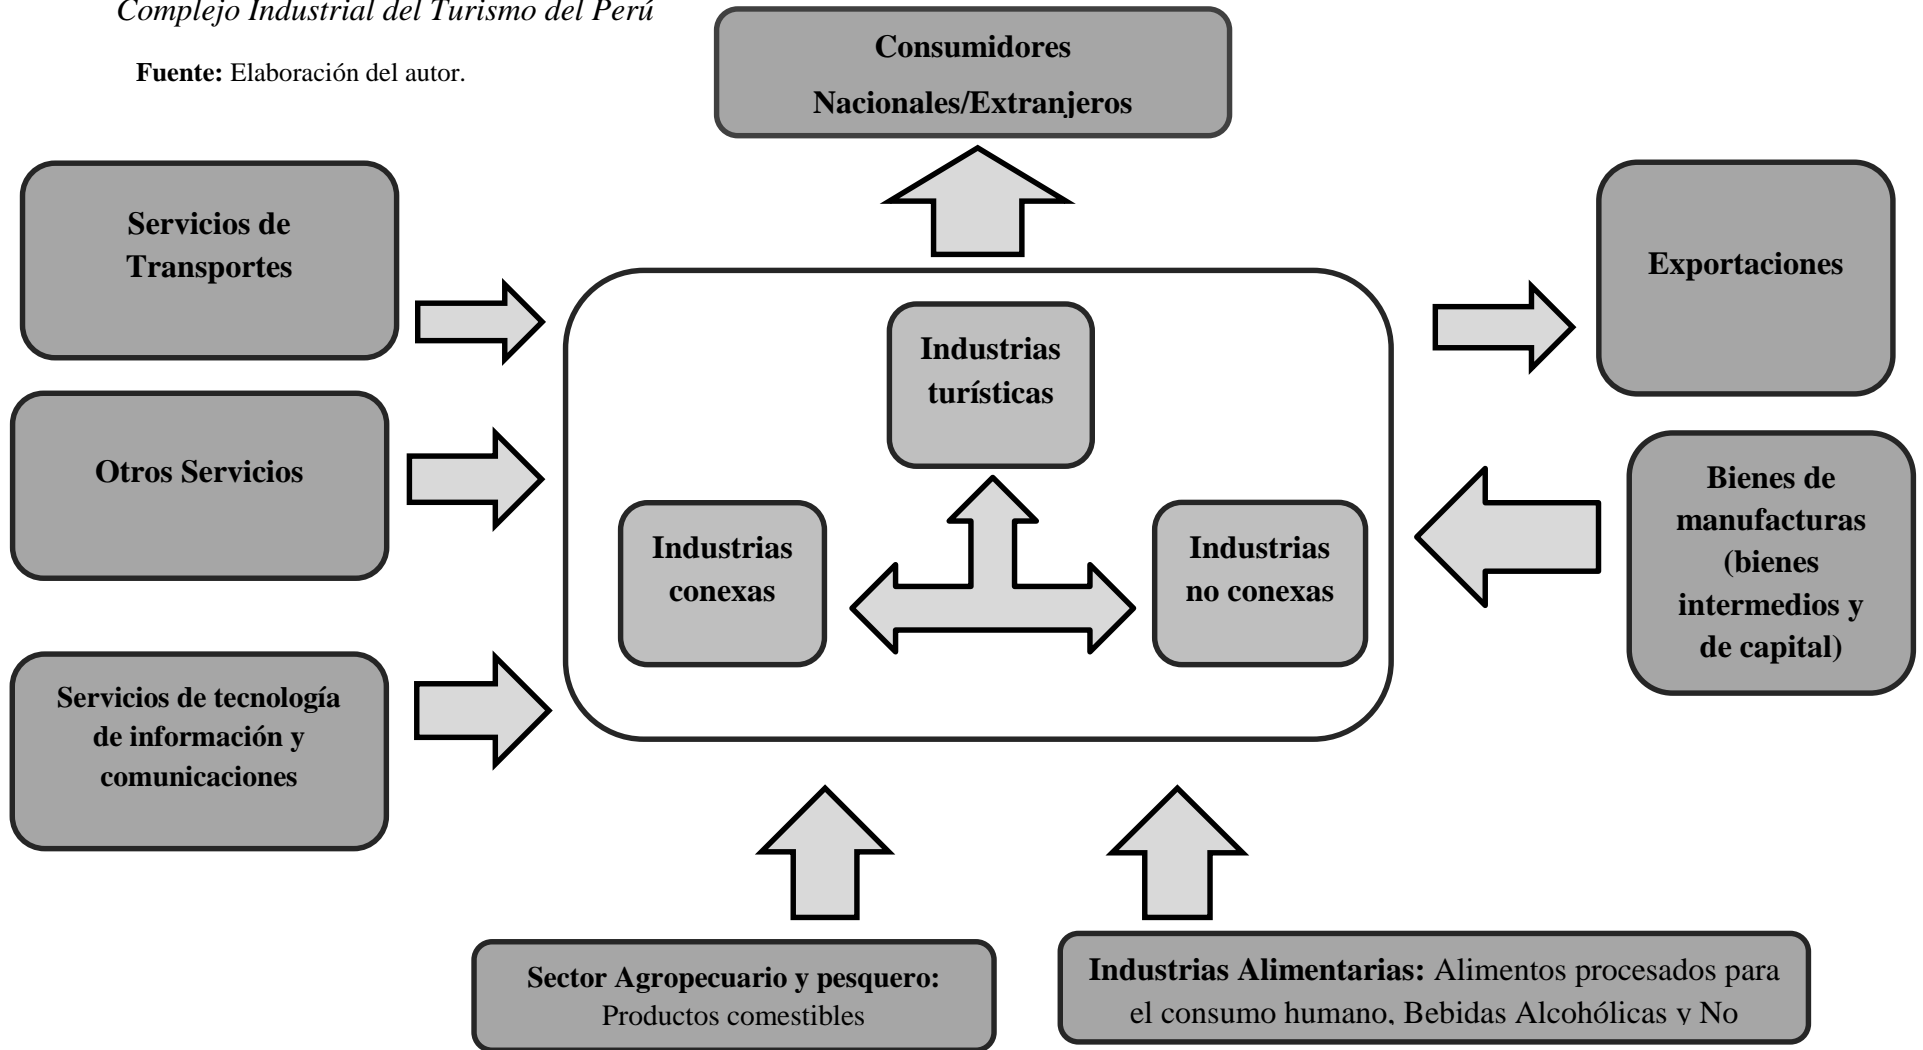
Complejo Industrial del Turismo del Perú

Fuente: Elaboración del autor.

Consumidores Nacionales/Extranjeros

Servicios de Transportes

Exportaciones

Industrias turísticas

Otros Servicios

Industrias conexas

Industrias no conexas

Bienes de manufacturas (bienes intermedios y de capital)

Servicios de tecnología de información y comunicaciones

Sector Agropecuario y pesquero: Productos comestibles

Industrias Alimentarias: Alimentos procesados para el consumo humano, Bebidas Alcohólicas y No